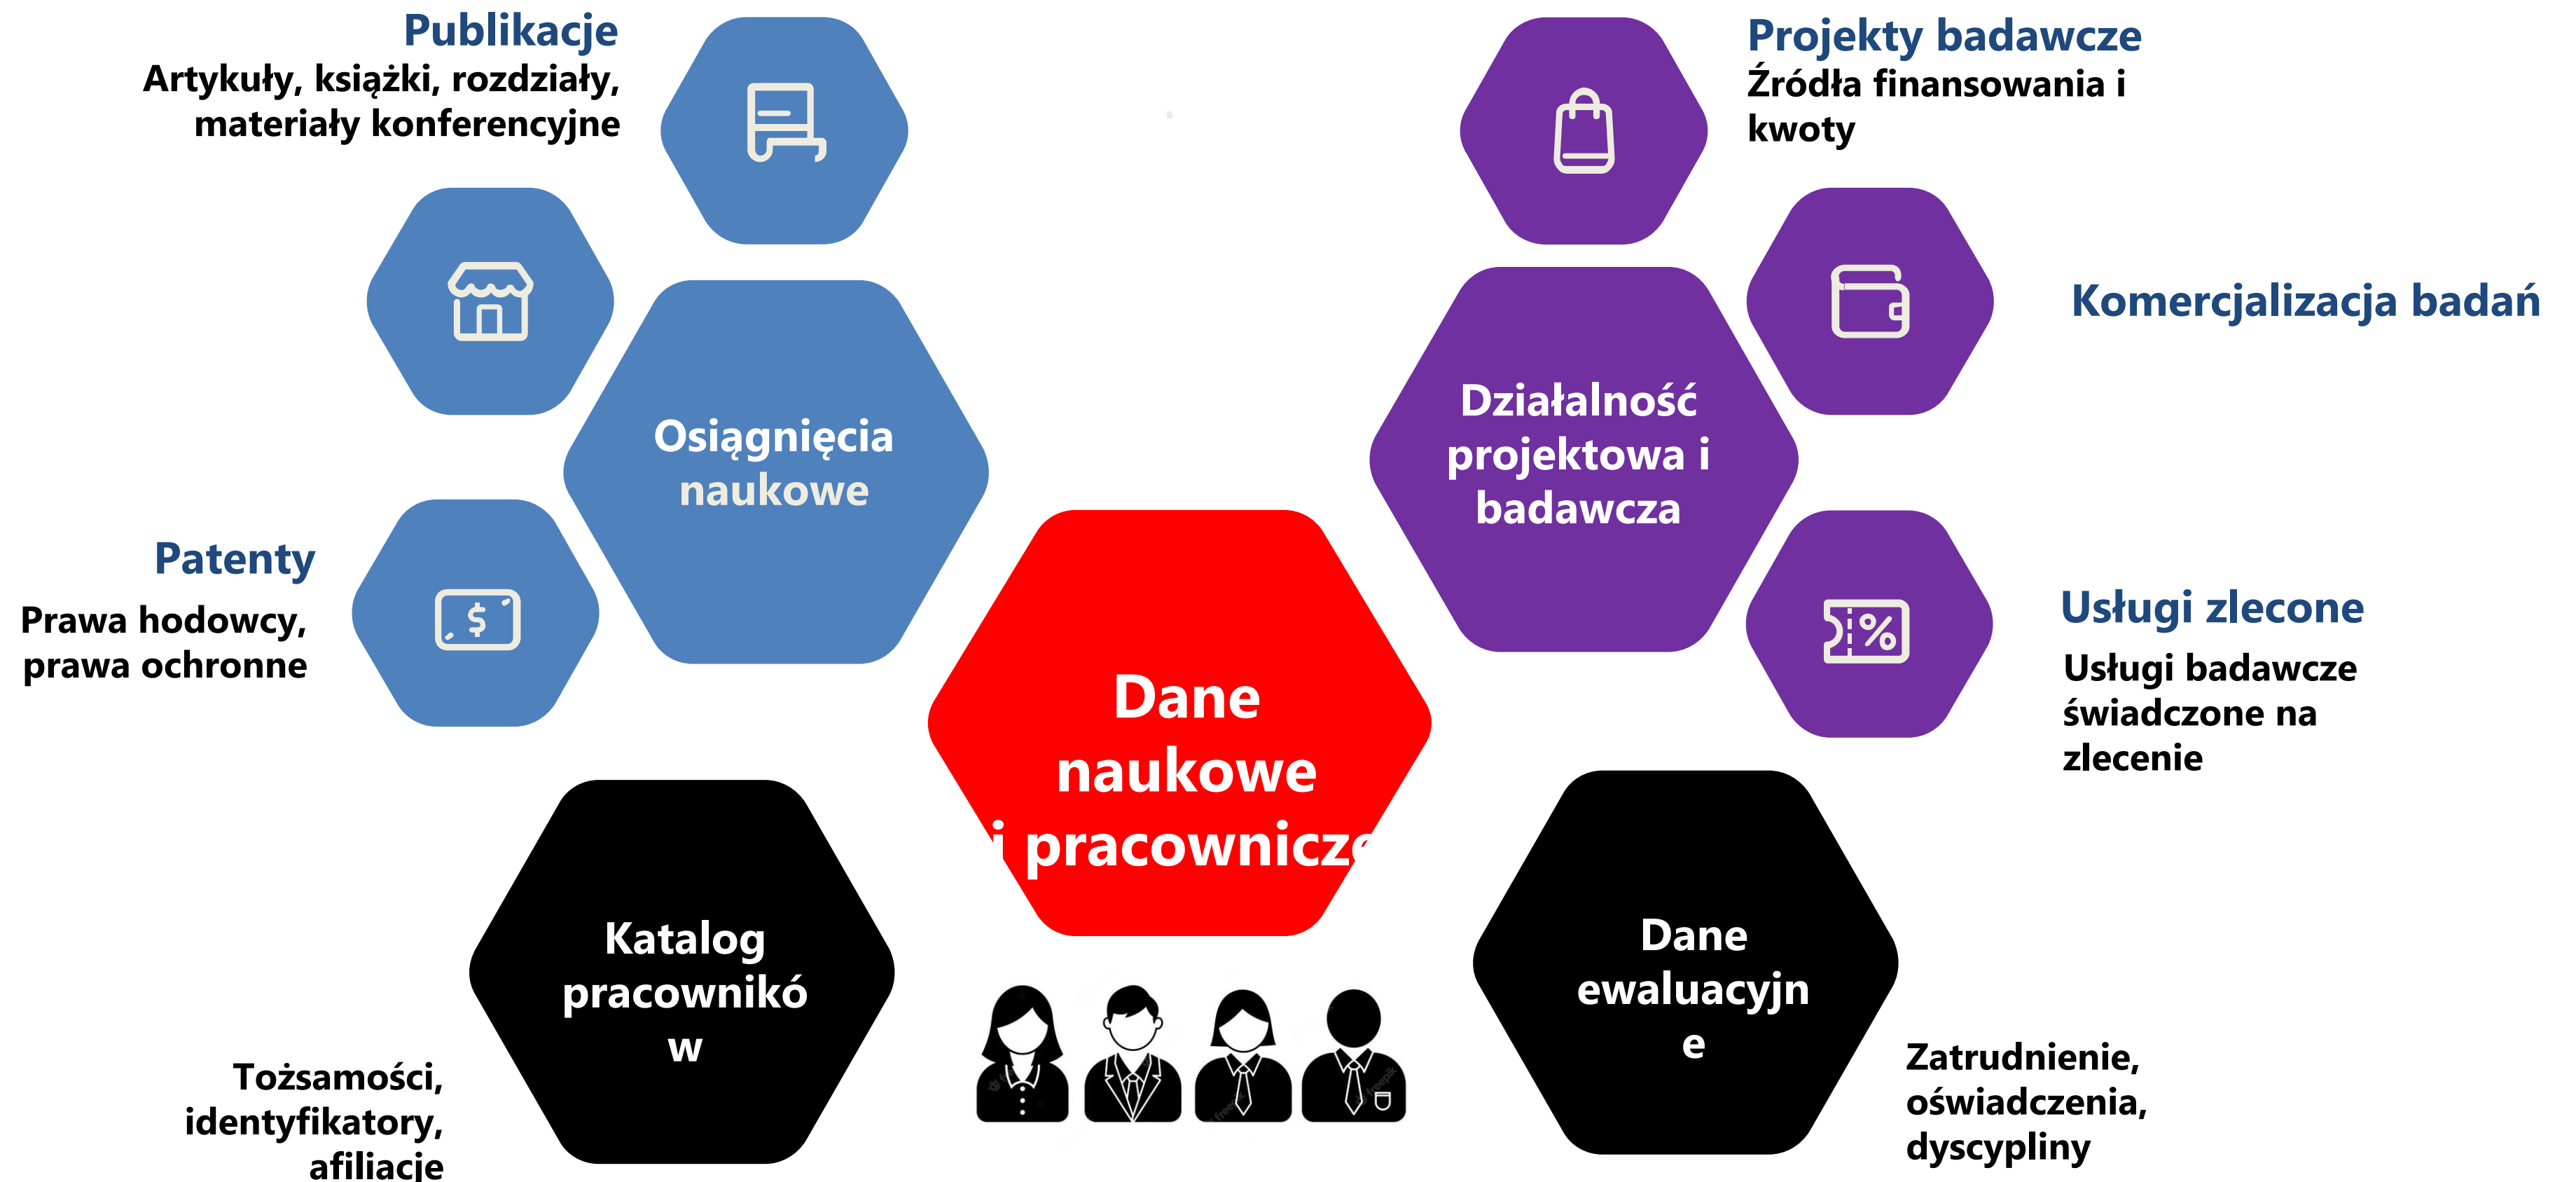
Publikacje
Artykuły, książki, rozdziały, materiały konferencyjne

Projekty badawcze
Źródła finansowania i kwoty

Komercjalizacja badań

Osiągnięcia naukowe

Działalność projektowa i badawcza

Patenty
Prawa hodowcy, prawa ochronne

Usługi zlecone
Usługi badawcze świadczone na zlecenie

Dane naukowe i pracownicz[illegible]

Katalog pracownikó w

Dane ewaluacyjn e

Tożsamości, identyfikatory, afiliacje

Zatrudnienie, oświadczenia, dyscypliny